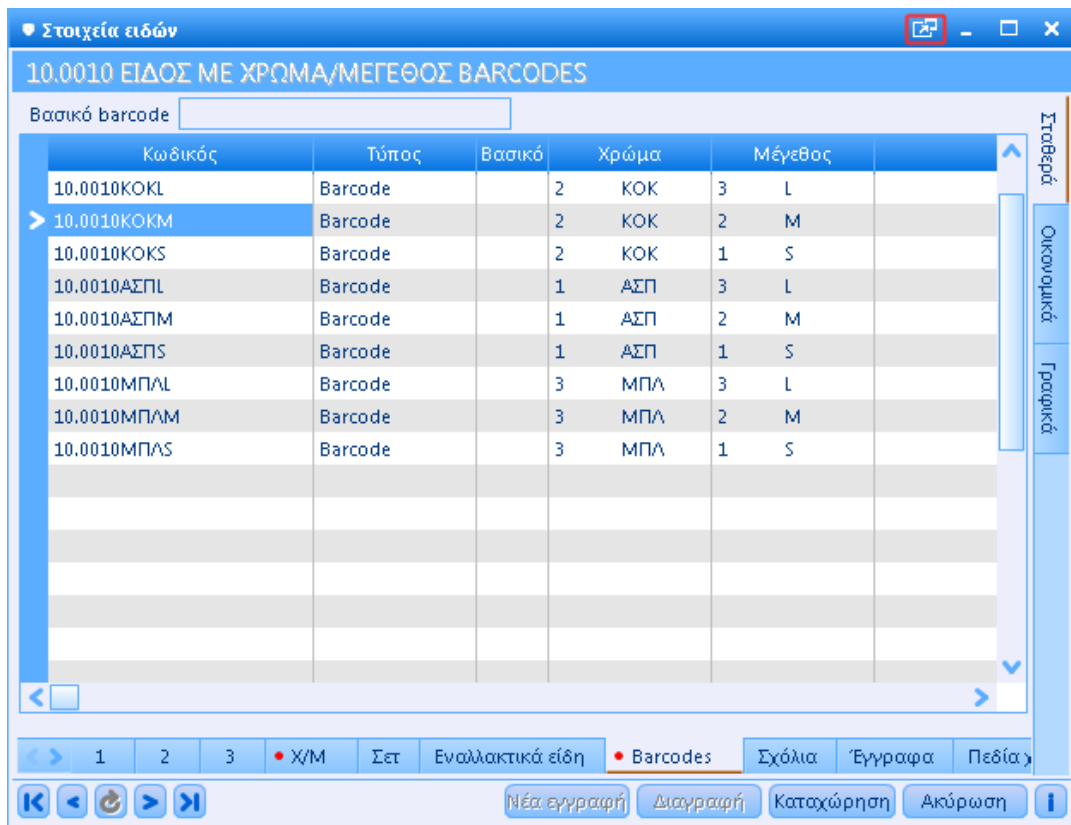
Στοιχεία ειδών

10.0010 ΕΙΔΟΣ ΜΕ ΧΡΩΜΑ/ΜΕΓΕΘΟΣ BARCODES

Βασικό barcode

| Κωδικός | Τύπος | Βασικό | Χρώμα | | Μέγεθος | |
|---|---|---|---|---|---|---|
| 10.0010KOKL | Barcode | | 2 | KOK | 3 | L |
| 10.0010KOKM | Barcode | | 2 | KOK | 2 | M |
| 10.0010KOKS | Barcode | | 2 | KOK | 1 | S |
| 10.0010ΑΣΠL | Barcode | | 1 | ΑΣΠ | 3 | L |
| 10.0010ΑΣΠM | Barcode | | 1 | ΑΣΠ | 2 | M |
| 10.0010ΑΣΠS | Barcode | | 1 | ΑΣΠ | 1 | S |
| 10.0010ΜΠΛL | Barcode | | 3 | ΜΠΛ | 3 | L |
| 10.0010ΜΠΛM | Barcode | | 3 | ΜΠΛ | 2 | M |
| 10.0010ΜΠΛS | Barcode | | 3 | ΜΠΛ | 1 | S |

Σταθερά
Οικονομικά
Γραφικά

1 2 3 Χ/Μ Σετ Εναλλακτικά είδη Barcodes Σχόλια Έγγραφα Πεδία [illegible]

Νέα εγγραφή Διαγραφή Καταχώρηση Ακύρωση